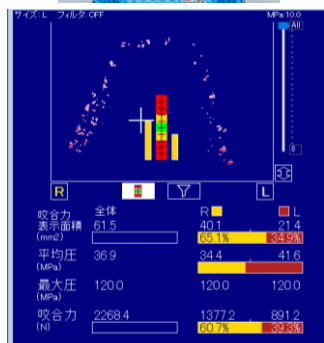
サイズ: L　フィルタ: OFF

MPa 10.0
All

0

R

L

| | 全体 | R | L |
|---|---|---|---|
| 咬合力表示面積 (mm2) | 61.5 | 40.1 | 21.4 |
| | | 65.1% | 34.9% |
| 平均圧 (MPa) | 36.9 | 34.4 | 41.6 |
| 最大圧 (MPa) | 120.0 | 120.0 | 120.0 |
| 咬合力 (N) | 2268.4 | 1377.2 | 891.2 |
| | | 60.7% | 39.3% |